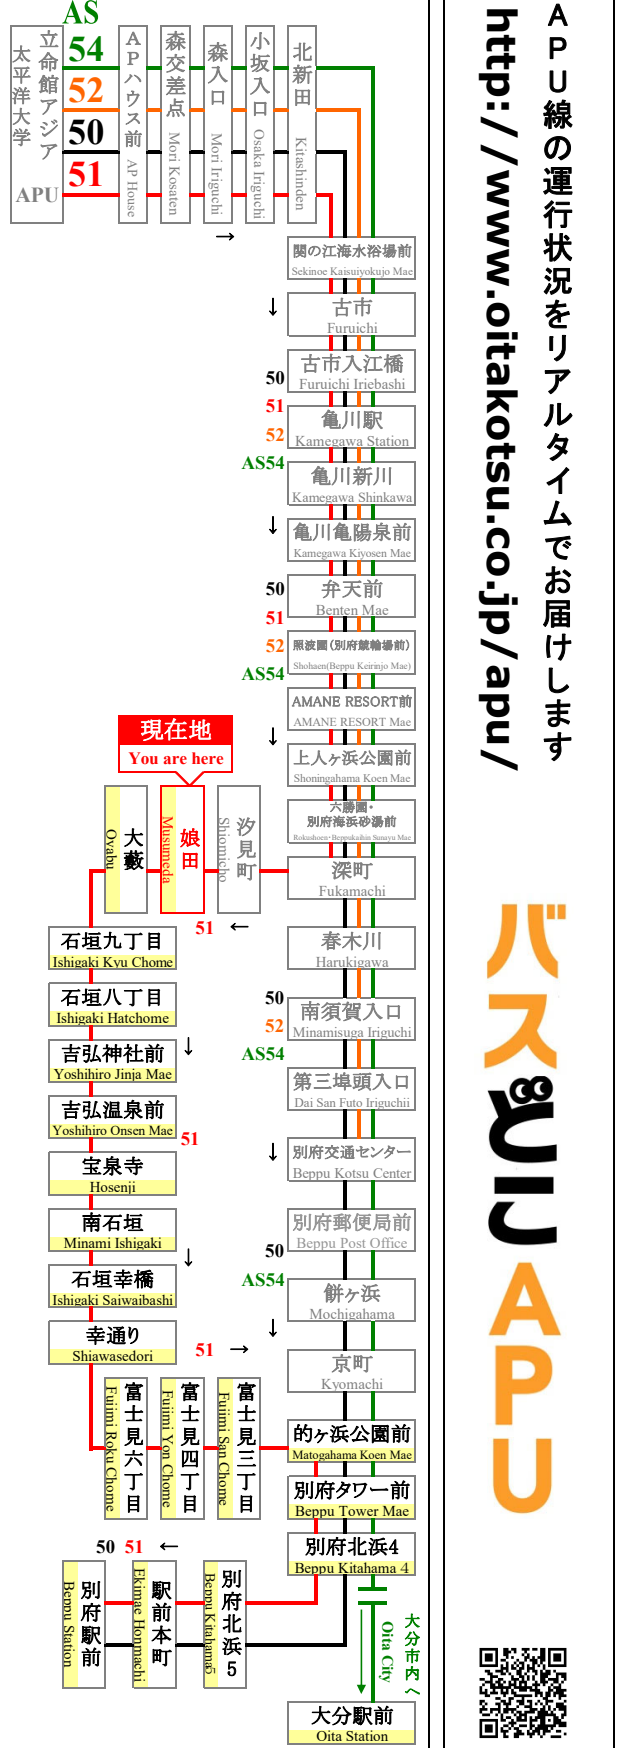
立命館アジア太平洋大学
APU

AS54
52
50
51

APハウス前
AP House

森交差点
Mori Kosaten

森入口
Mori Iriguchi

小坂入口
Osaka Iriguchi

北新田
Kitashinden

→

関の江海水浴場前
Sekinoe Kaisuiyokujo Mae

↓

古市
Furuichi

50
51
52
AS54

古市入江橋
Furuichi Iriebashi

亀川駅
Kamegawa Station

亀川新川
Kamegawa Shinkawa

↓

亀川亀陽泉前
Kamegawa Kiyosen Mae

50
51
52
AS54

弁天前
Benten Mae

照波園(別府競輪場前)
Shohaen(Beppu Keirinjo Mae)

AMANE RESORT前
AMANE RESORT Mae

↓

上人ヶ浜公園前
Shoningahama Koen Mae

六勝園・別府海浜砂湯前
Rokushoen · Beppukaihin Sunayu Mae

深町
Fukamachi

現在地
You are here

大藪
Oyabu

娘田
Musumeda

汐見町
Shiomicho

51 ←

石垣九丁目
Ishigaki Kyu Chome

石垣八丁目
Ishigaki Hatchome

吉弘神社前
Yoshihiro Jinja Mae

吉弘温泉前
Yoshihiro Onsen Mae

51

宝泉寺
Hosenji

南石垣
Minami Ishigaki

石垣幸橋
Ishigaki Saiwaibashi

幸通り
Shiawasedori

51 →

富士見六丁目
Fujimi Roku Chome

富士見四丁目
Fujimi Yon Chome

富士見三丁目
Fujimi San Chome

春木川
Harukigawa

50
52
AS54

南須賀入口
Minamisuga Iriguchi

第三埠頭入口
Dai San Futo Iriguchii

↓

別府交通センター
Beppu Kotsu Center

別府郵便局前
Beppu Post Office

50
AS54

餅ヶ浜
Mochigahama

↓

京町
Kyomachi

的ヶ浜公園前
Matogahama Koen Mae

別府タワー前
Beppu Tower Mae

別府北浜4
Beppu Kitahama 4

50 51 ←

別府駅前
Beppu Station

駅前本町
Ekimae Honmachi

別府北浜5
Beppu Kitahama5

大分市内へ
Oita City

大分駅前
Oita Station

APU線の運行状況をリアルタイムでお届けします
http://www.oitakotsu.co.jp/apu/

バスどこAPU